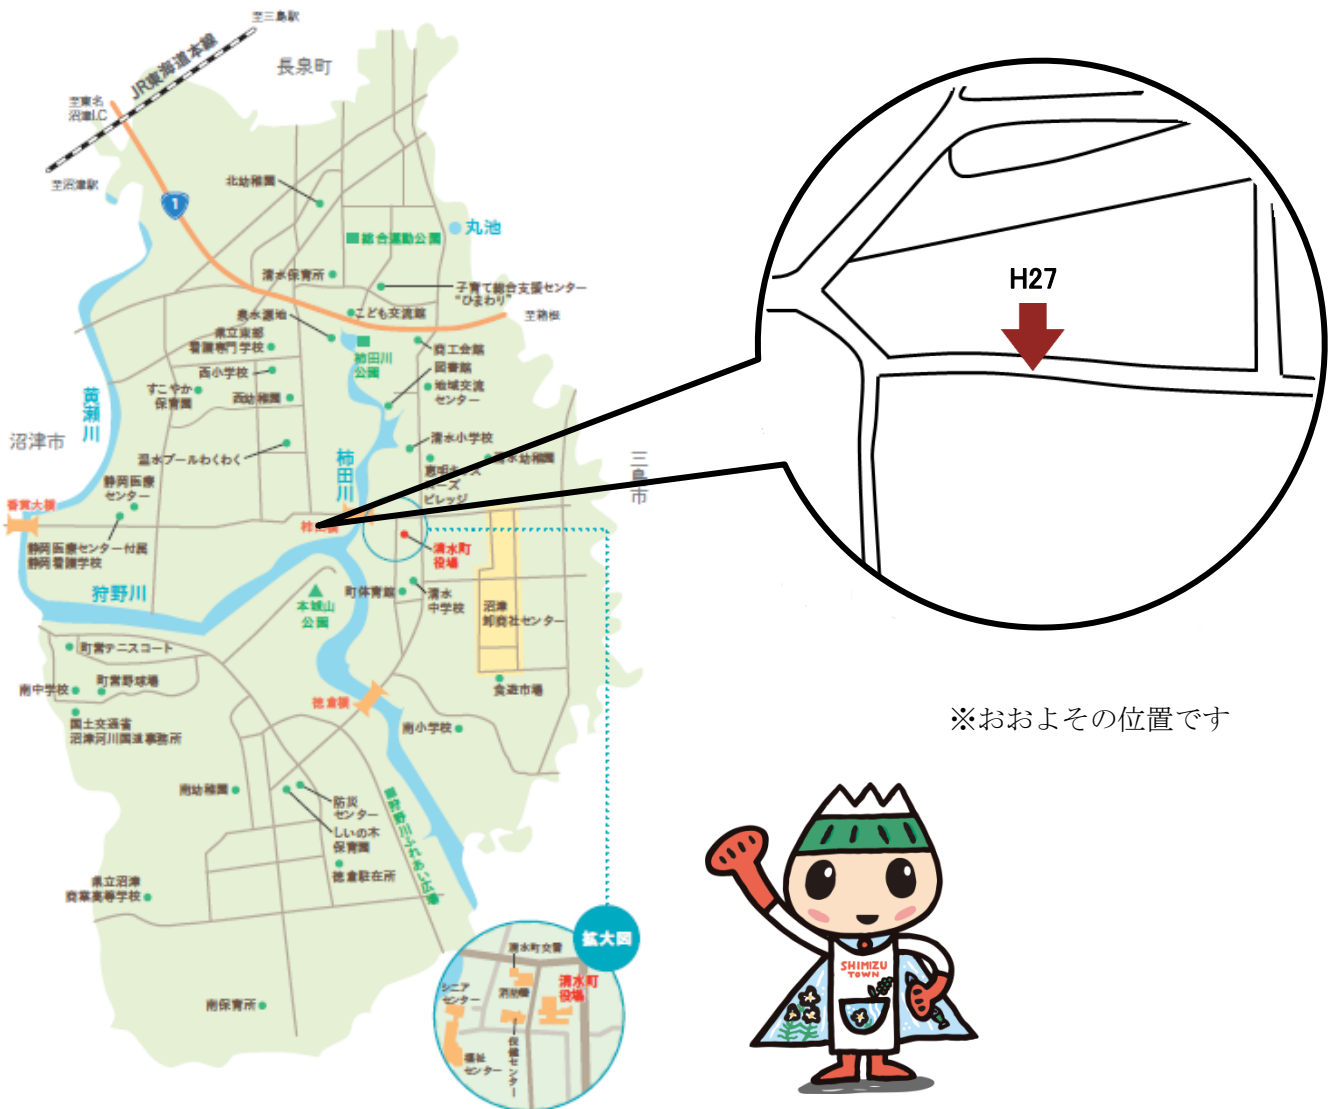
JR東海道本線

長泉町

沼津市

三島市

黄瀬川

柿田川

狩野川

丸池

総合運動公園

清水保育所

北幼稚園

子育て総合支援センター"ひまわり"

こども交流館

泉水源地

県立東部看護専門学校

柿田川公園

商工会館

図書館

地域交流センター

西小学校

すこやか保育園

西幼稚園

温水プールわくわく

静岡医療センター

清水小学校

清水幼稚園

香貫大橋

静岡医療センター付属静岡看護学校

柿田橋

清水町役場

本城山公園

町体育館

清水中学校

沼津卸商社センター

町営テニスコート

南中学校

町営野球場

食遊市場

徳倉橋

国土交通省沼津河川国道事務所

南小学校

南幼稚園

防災センター

しいの木保育園

徳倉駐在所

狩野川ふれあい広場

県立沼津商業高等学校

南保育所

拡大図

清水町交番

シニアセンター

消防署

清水町役場

福祉センター

保健センター

H27

※おおよその位置です

SHIMIZU TOWN